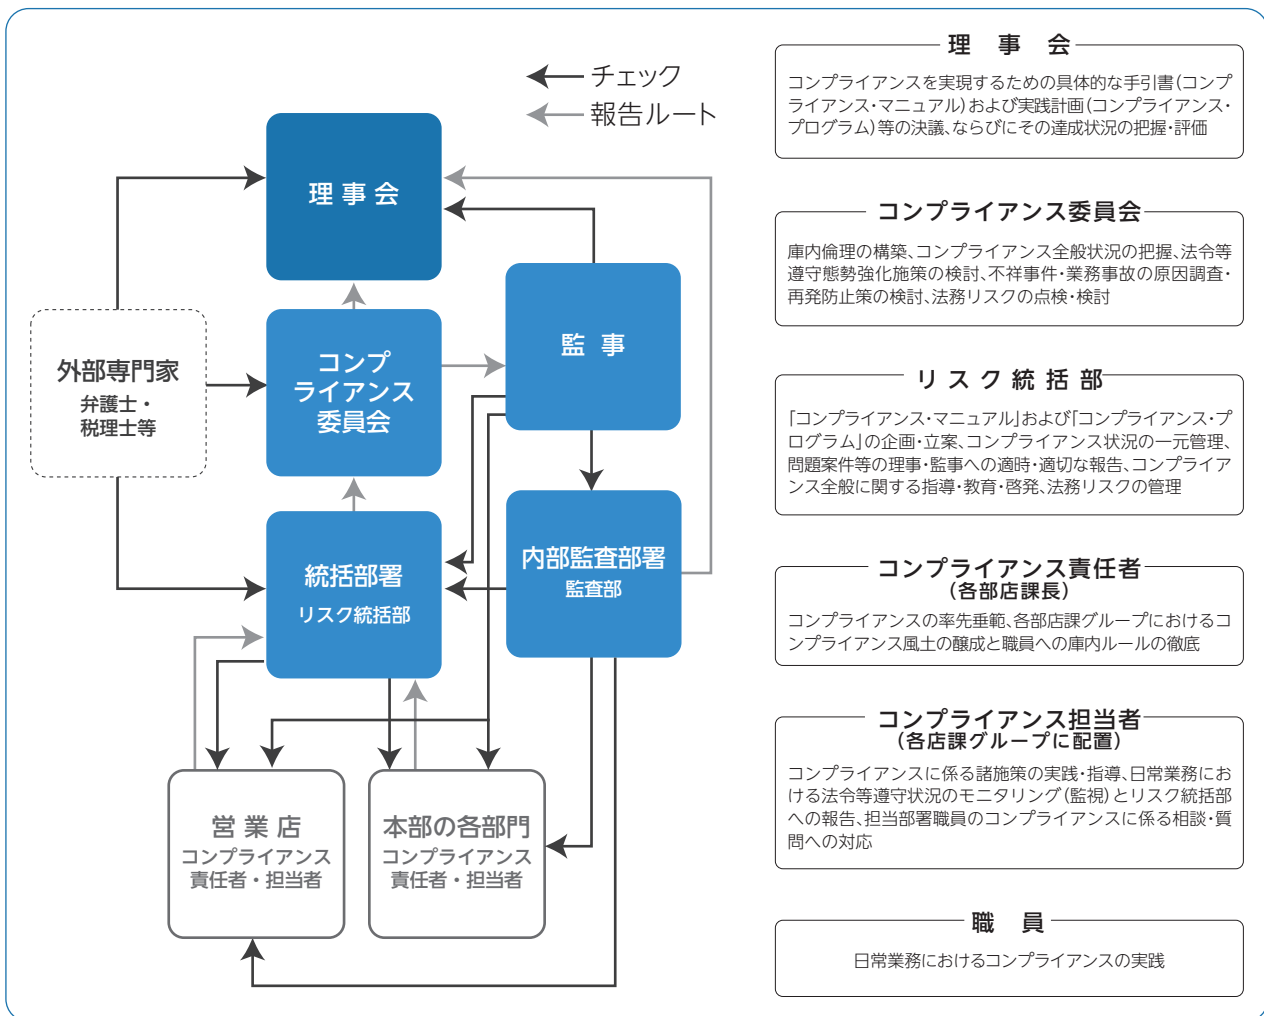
チェック
報告ルート

理事会

コンプライアンス委員会

監事

外部専門家
弁護士・
税理士等

統括部署
リスク統括部

内部監査部署
監査部

営業店
コンプライアンス
責任者・担当者

本部の各部門
コンプライアンス
責任者・担当者

理事会

コンプライアンスを実現するための具体的な手引書(コンプライアンス・マニュアル)および実践計画(コンプライアンス・プログラム)等の決議、ならびにその達成状況の把握・評価

コンプライアンス委員会

庫内倫理の構築、コンプライアンス全般状況の把握、法令等遵守態勢強化施策の検討、不祥事件・業務事故の原因調査・再発防止策の検討、法務リスクの点検・検討

リスク統括部

「コンプライアンス・マニュアル」および「コンプライアンス・プログラム」の企画・立案、コンプライアンス状況の一元管理、問題案件等の理事・監事への適時・適切な報告、コンプライアンス全般に関する指導・教育・啓発、法務リスクの管理

コンプライアンス責任者
(各部店課長)

コンプライアンスの率先垂範、各部店課グループにおけるコンプライアンス風土の醸成と職員への庫内ルールの徹底

コンプライアンス担当者
(各店課グループに配置)

コンプライアンスに係る諸施策の実践・指導、日常業務における法令等遵守状況のモニタリング(監視)とリスク統括部への報告、担当部署職員のコンプライアンスに係る相談・質問への対応

職員

日常業務におけるコンプライアンスの実践